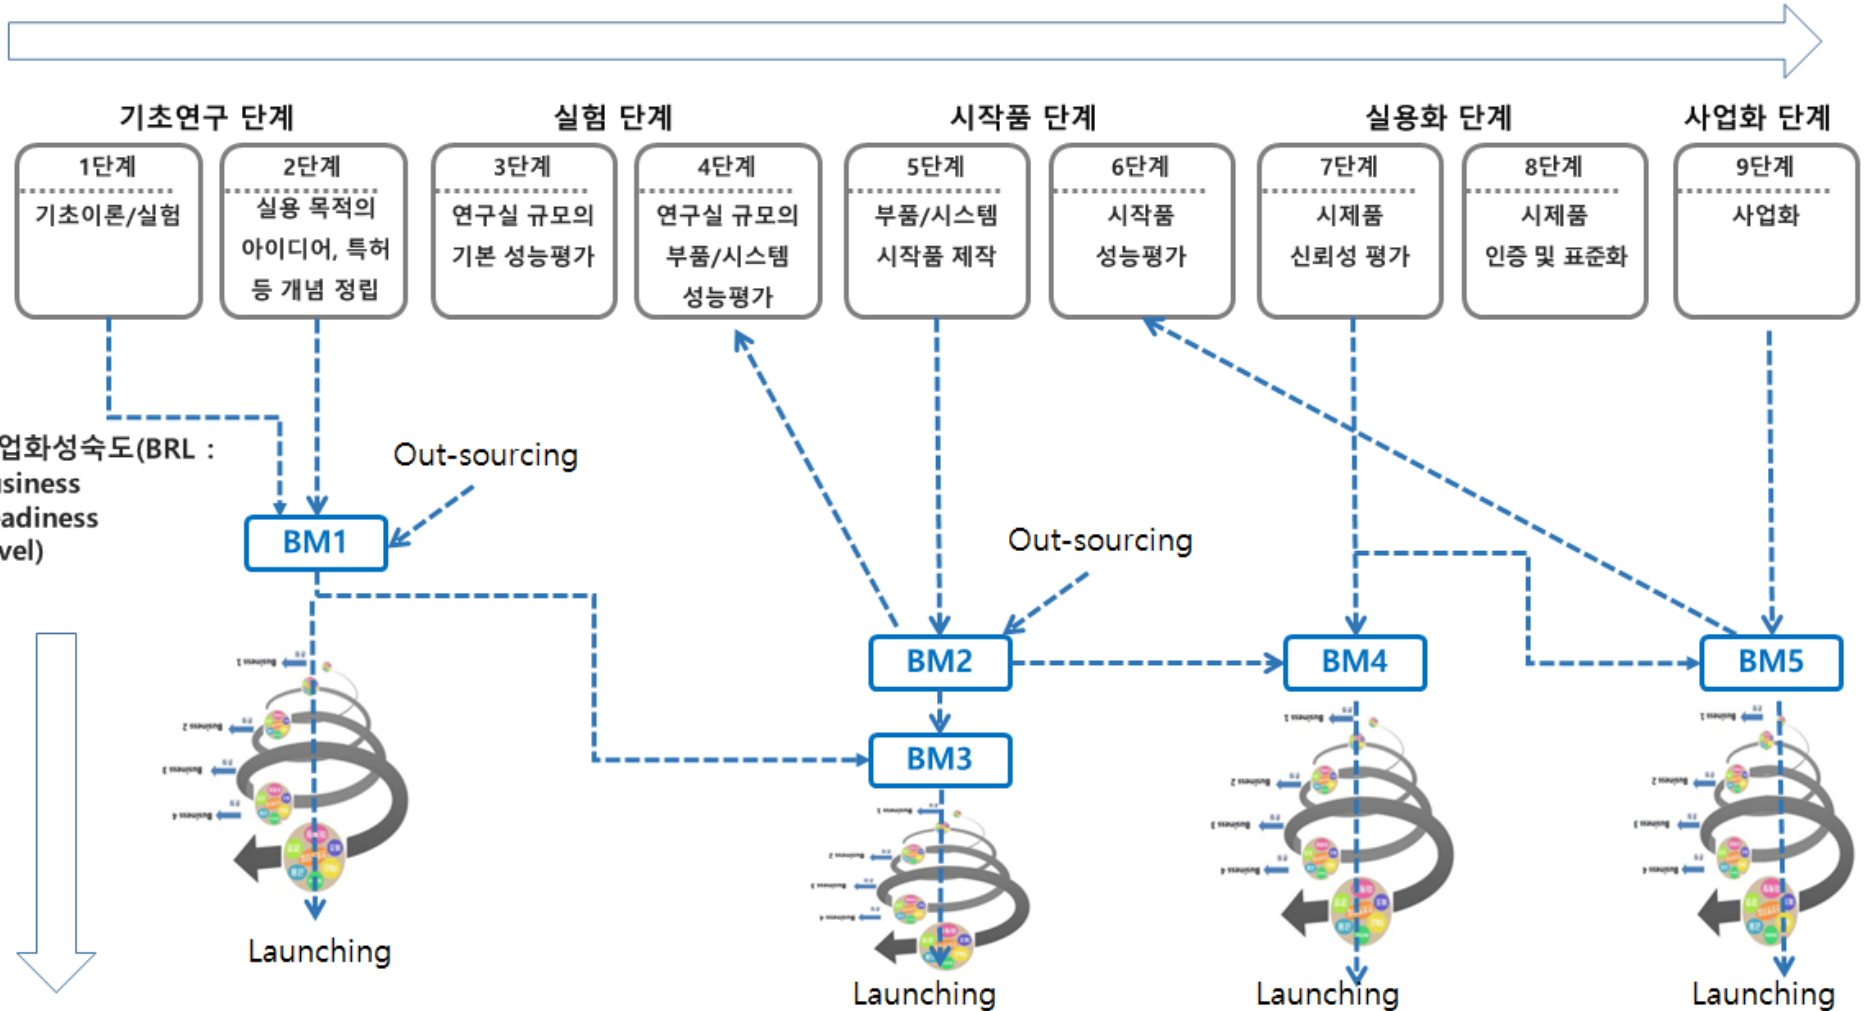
기초연구 단계

실험 단계

시작품 단계

실용화 단계

사업화 단계

| 1단계 | 2단계 | 3단계 | 4단계 | 5단계 | 6단계 | 7단계 | 8단계 | 9단계 |
|---|---|---|---|---|---|---|---|---|
| 기초이론/실험 | 실용 목적의 아이디어, 특허 등 개념 정립 | 연구실 규모의 기본 성능평가 | 연구실 규모의 부품/시스템 성능평가 | 부품/시스템 시작품 제작 | 시작품 성능평가 | 시제품 신뢰성 평가 | 시제품 인증 및 표준화 | 사업화 |

업화성숙도(BRL : usiness eadiness evel)

Out-sourcing

BM1

Out-sourcing

BM2

BM3

BM4

BM5

Launching

Launching

Launching

Launching